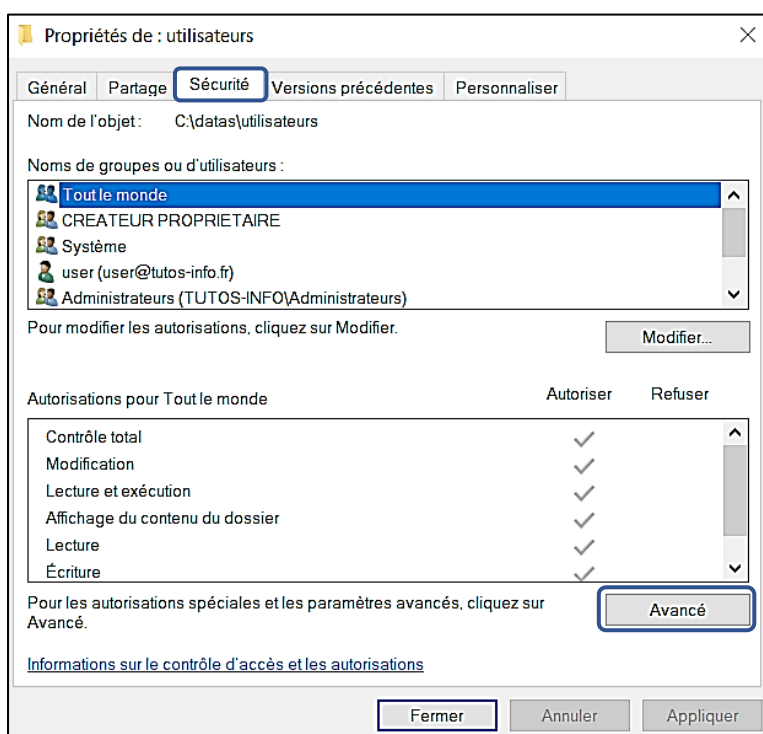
Propriétés de : utilisateurs

Général | Partage | Sécurité | Versions précédentes | Personnaliser

Nom de l'objet : C:\datas\utilisateurs

Noms de groupes ou d'utilisateurs :

Tout le monde
CREATEUR PROPRIETAIRE
Système
user (user@tutos-info.fr)
Administrateurs (TUTOS-INFO\Administrateurs)

Pour modifier les autorisations, cliquez sur Modifier.

Modifier...

| Autorisations pour Tout le monde | Autoriser | Refuser |
|---|---|---|
| Contrôle total | ✓ | |
| Modification | ✓ | |
| Lecture et exécution | ✓ | |
| Affichage du contenu du dossier | ✓ | |
| Lecture | ✓ | |
| Écriture | ✓ | |

Pour les autorisations spéciales et les paramètres avancés, cliquez sur Avancé.

Avancé

Informations sur le contrôle d'accès et les autorisations

Fermer | Annuler | Appliquer